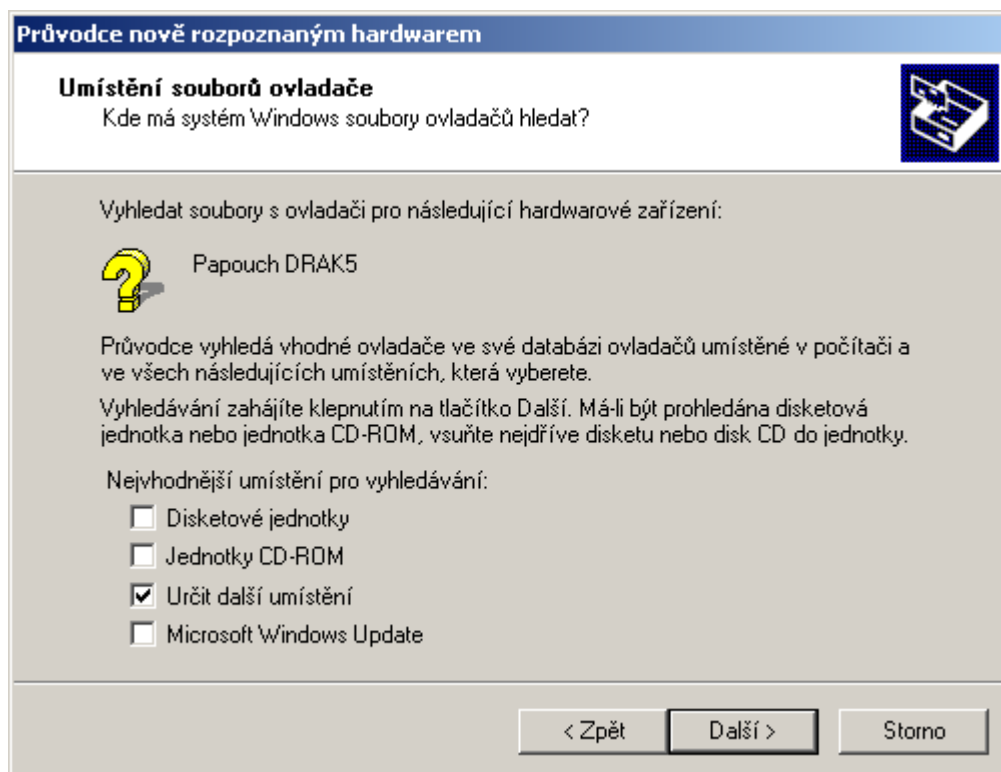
Průvodce nově rozpoznaným hardwarem

Umístění souborů ovladače
Kde má systém Windows soubory ovladačů hledat?

Vyhledat soubory s ovladači pro následující hardwarové zařízení:

Papouch DRAK5

Průvodce vyhledá vhodné ovladače ve své databázi ovladačů umístěné v počítači a ve všech následujících umístěních, která vyberete.

Vyhledávání zahájíte klepnutím na tlačítko Další. Má-li být prohledána disketová jednotka nebo jednotka CD-ROM, vsuňte nejdříve disketu nebo disk CD do jednotky.

Nejvhodnější umístění pro vyhledávání:

☐ Disketové jednotky
☐ Jednotky CD-ROM
☑ Určit další umístění
☐ Microsoft Windows Update

< Zpět | Další > | Storno